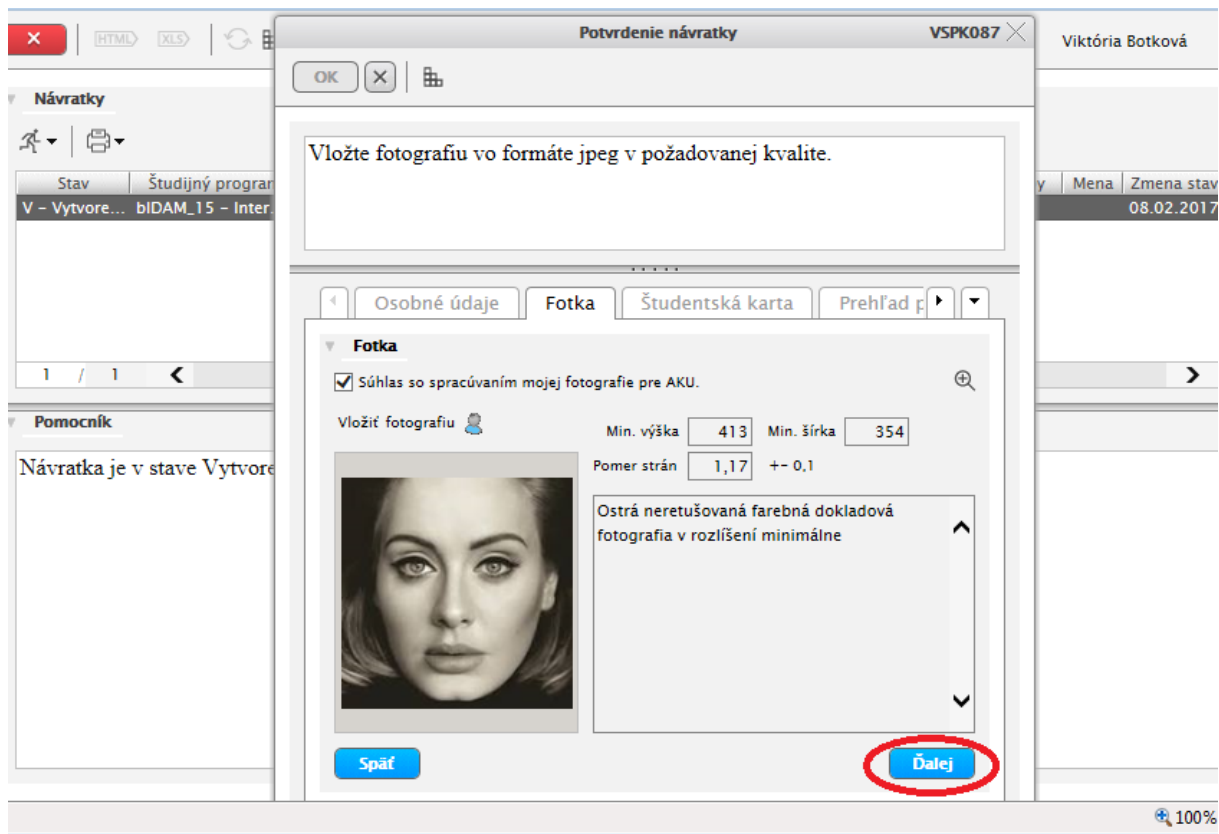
HTML XLS

Potvrdenie návratky VSPK087

Viktória Botková

OK

Návratky

| Stav | Študijný prograr | y | Mena | Zmena stav |
|---|---|---|---|---|
| V – Vytvore... | bIDAM_15 – Inter. | | | 08.02.2017 |

1 / 1

Vložte fotografiu vo formáte jpeg v požadovanej kvalite.

Osobné údaje | Fotka | Študentská karta | Prehľad p

Fotka

Súhlas so spracúvaním mojej fotografie pre AKU.

Vložiť fotografiu

Min. výška 413 Min. šírka 354

Pomer strán 1,17 +- 0,1

Ostrá neretušovaná farebná dokladová fotografia v rozlíšení minimálne

Pomocník

Návratka je v stave Vytvore

Späť

Ďalej

100%